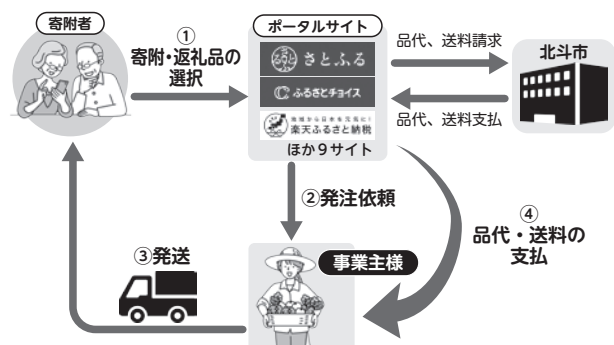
寄附者

①
寄附・返礼品の選択

ポータルサイト

さとふる

ふるさとチョイス

地域から日本を元気に!
楽天ふるさと納税

ほか9サイト

品代、送料請求

北斗市

品代、送料支払

②発注依頼

④
品代・送料の支払

③発送

事業主様